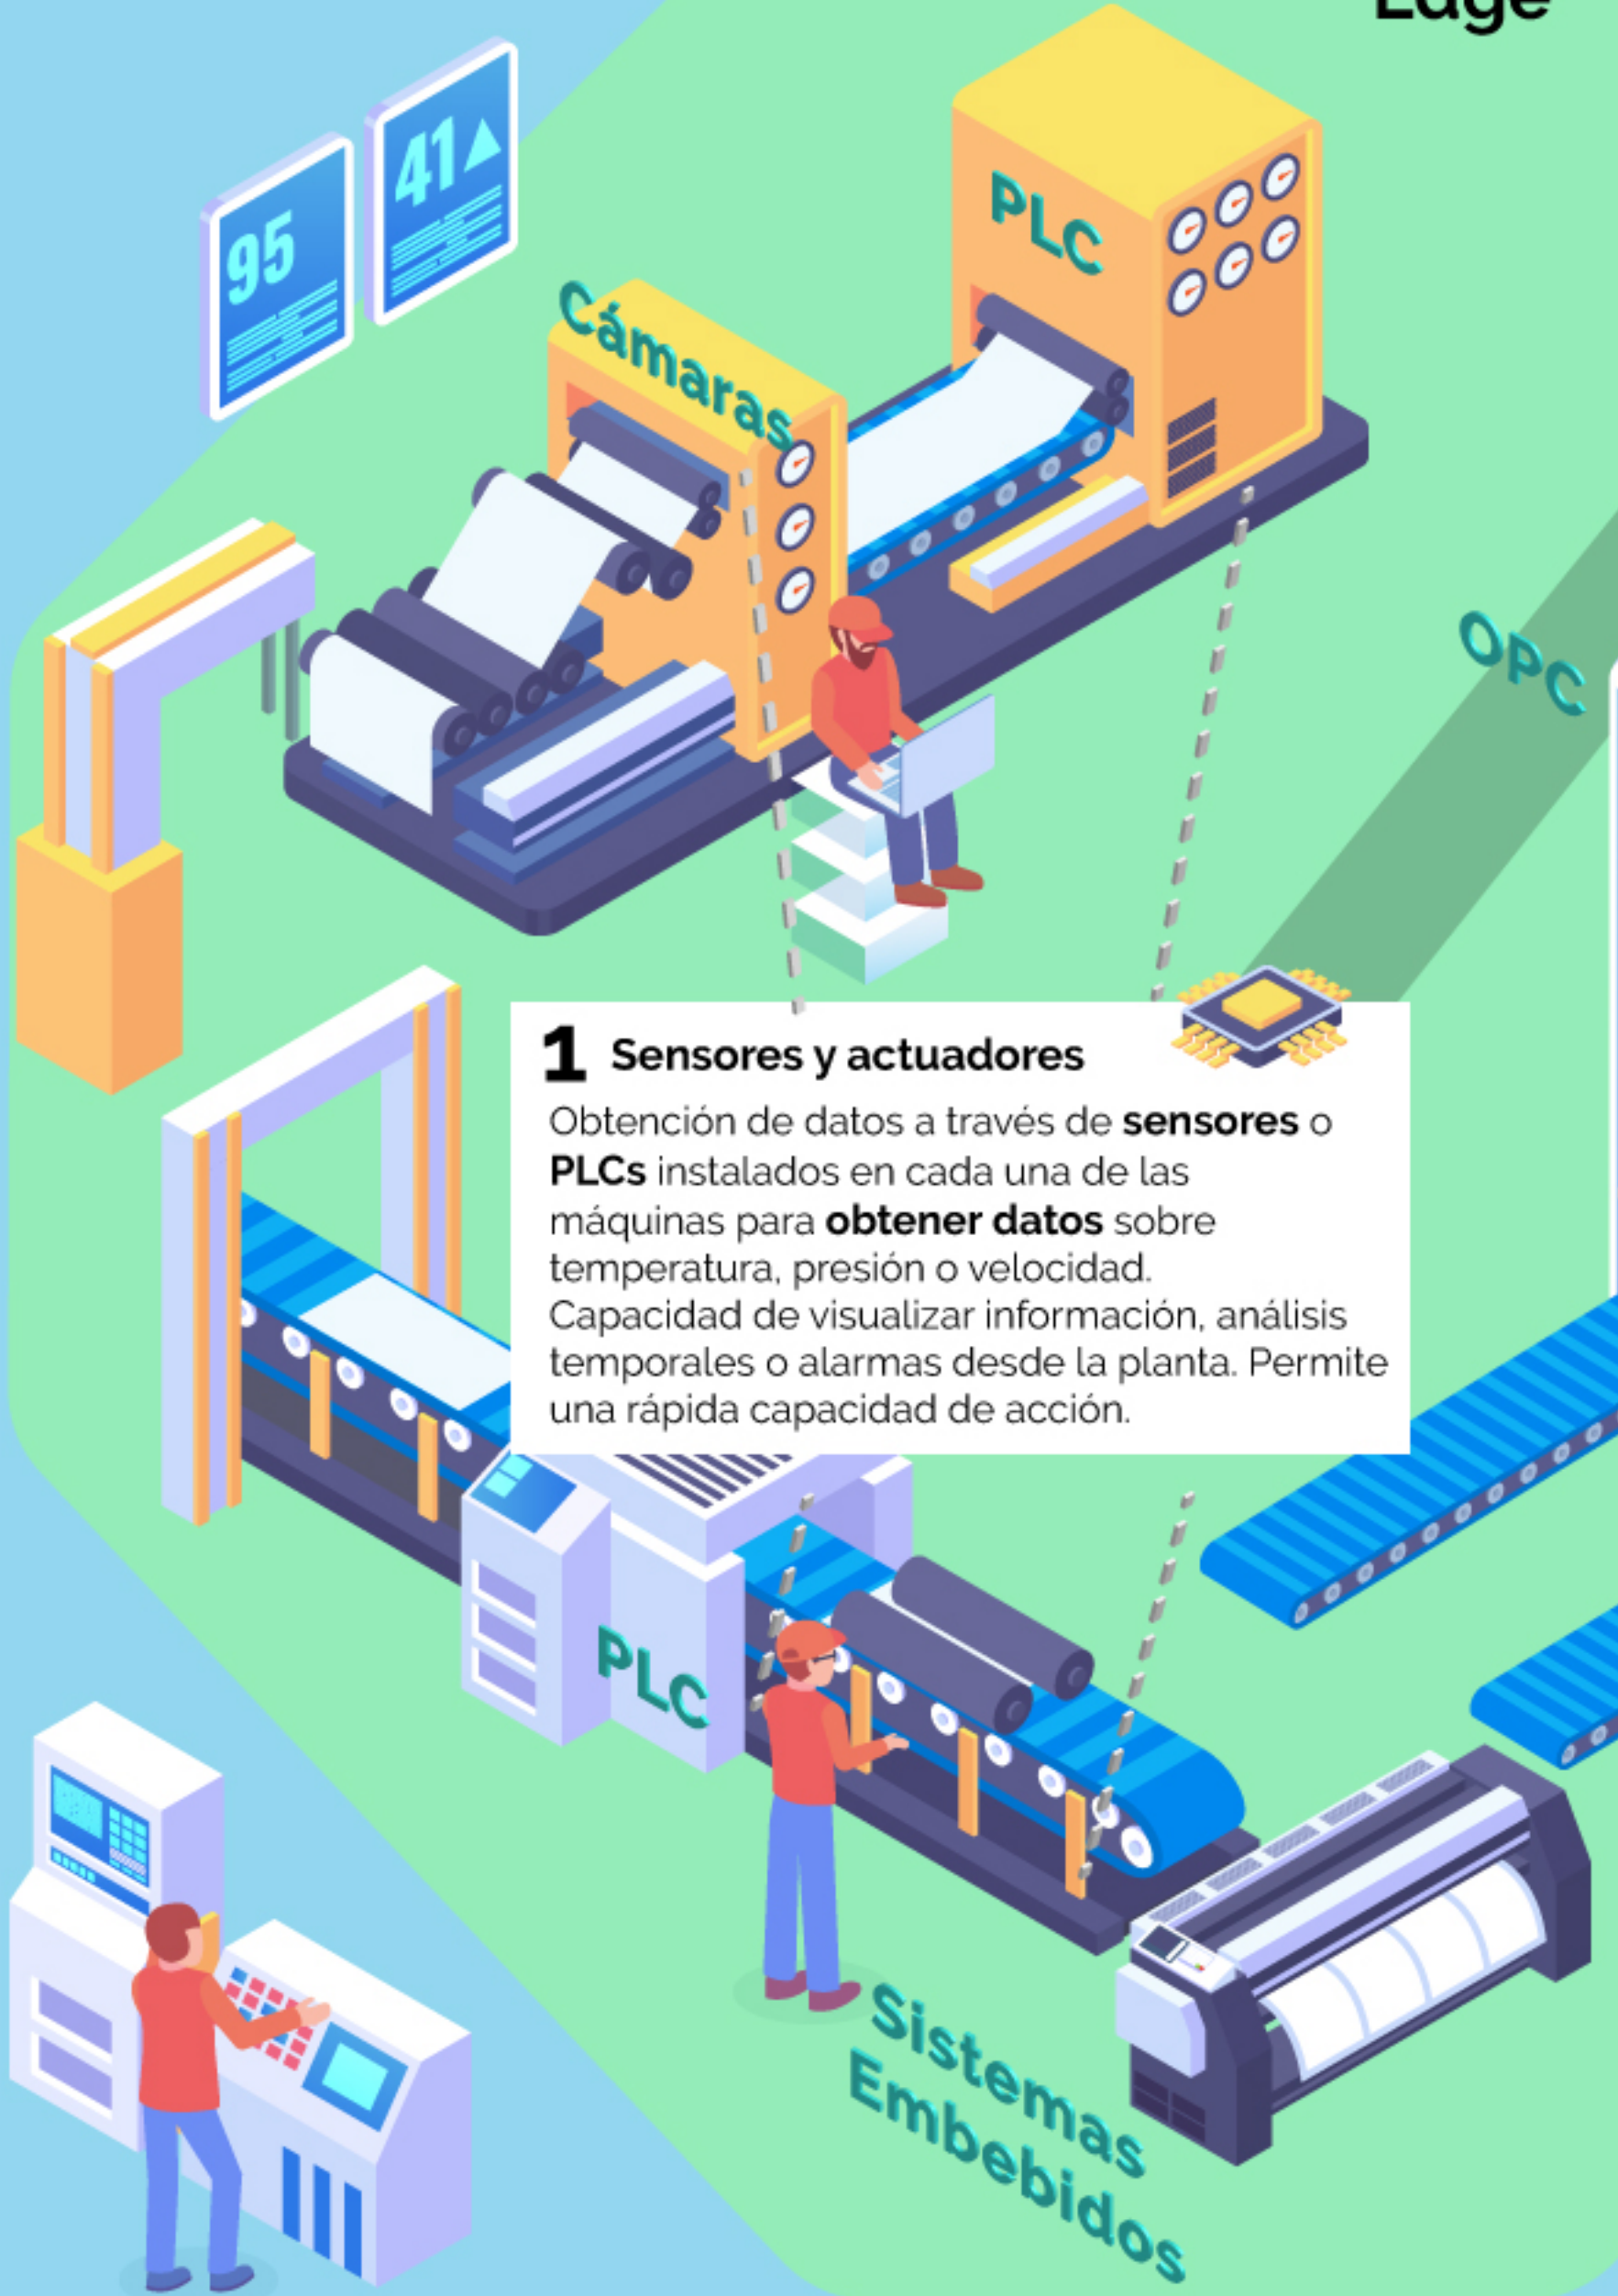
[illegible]

95

41

PLC

Cámaras

OPC

1 Sensores y actuadores

Obtención de datos a través de **sensores** o **PLCs** instalados en cada una de las máquinas para **obtener datos** sobre temperatura, presión o velocidad. Capacidad de visualizar información, análisis temporales o alarmas desde la planta. Permite una rápida capacidad de acción.

PLC

Sistemas Embebidos